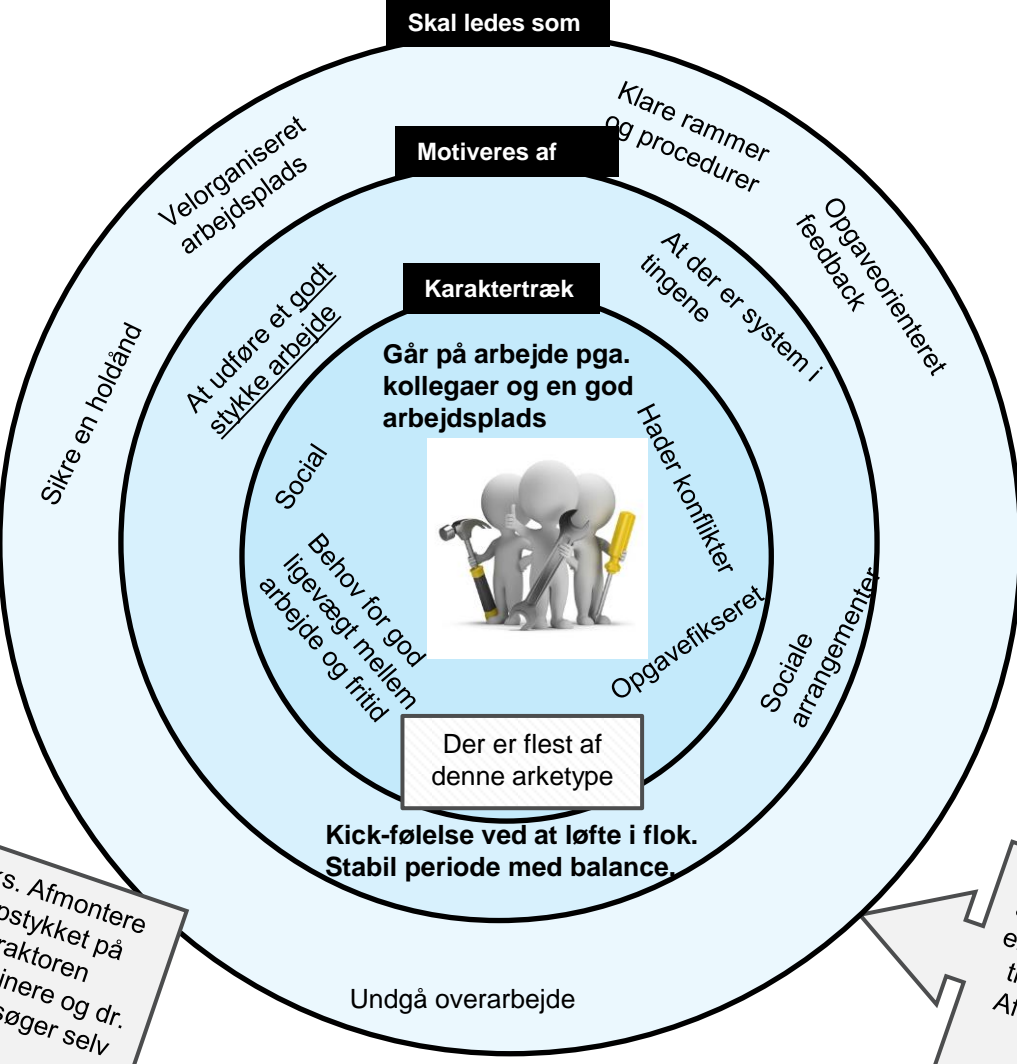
Skal ledes som

Klare rammer og procedurer

Velorganiseret arbejdsplads

Motiveres af

Opgaveorienteret feedback

At der er system i tingene

Karaktertræk

At udføre et godt stykke arbejde

Sikre en holdånd

Går på arbejde pga. kollegaer og en god arbejdsplads

Hader konflikter

Social

Behov for god ligevægt mellem arbejde og fritid

Opgavefikseret

Sociale arrangementer

Der er flest af denne arketype

Kick-følelse ved at løfte i flok. Stabil periode med balance.

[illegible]rs. Afmontere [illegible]pstykket på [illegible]raktoren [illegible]inere og dr. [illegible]øger selv

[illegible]e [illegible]t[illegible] Af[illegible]

Undgå overarbejde